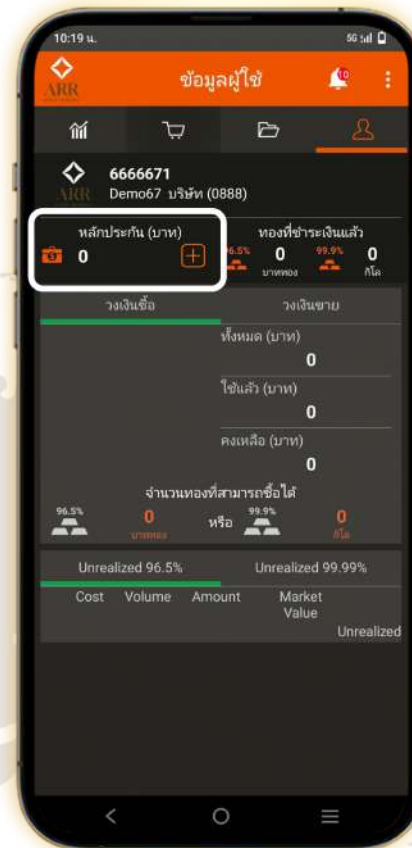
10:19 น.
5G

ARR
ข้อมูลผู้ใช้
10

6666671
Demo67 บริษัท (0888)

หลักประกัน (บาท)
0

ทองที่ชำระเงินแล้ว
96.5%
0
บาททอง
99.9%
0
กิโล

วงเงินซื้อ
วงเงินขาย

ทั้งหมด (บาท)
0
ใช้แล้ว (บาท)
0
คงเหลือ (บาท)
0

จำนวนทองที่สามารถซื้อได้
96.5%
0
บาททอง
หรือ
99.9%
0
กิโล

Unrealized 96.5%
Unrealized 99.99%

| Cost | Volume | Amount | Market Value | Unrealized |
|---|---|---|---|---|